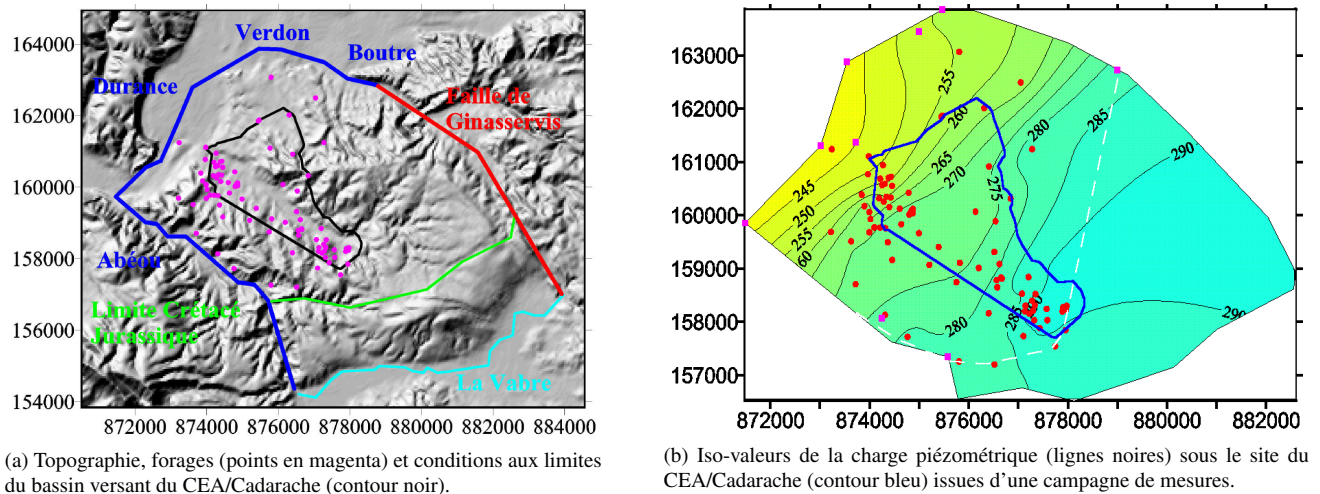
164000
162000
160000
158000
156000
154000
872000 874000 876000 878000 880000 882000 884000

Verdon
Boutre
Durance
Faille de Ginasservis
Abéou
Limite Crétacé Jurassique
La Vabre

(a) Topographie, forages (points en magenta) et conditions aux limites du bassin versant du CEA/Cadarache (contour noir).

163000
162000
161000
160000
159000
158000
157000
872000 874000 876000 878000 880000 882000

245
250
255
60
255
260
265
270
275
280
285
290
280
285
290
290

(b) Iso-valeurs de la charge piézométrique (lignes noires) sous le site du CEA/Cadarache (contour bleu) issues d'une campagne de mesures.